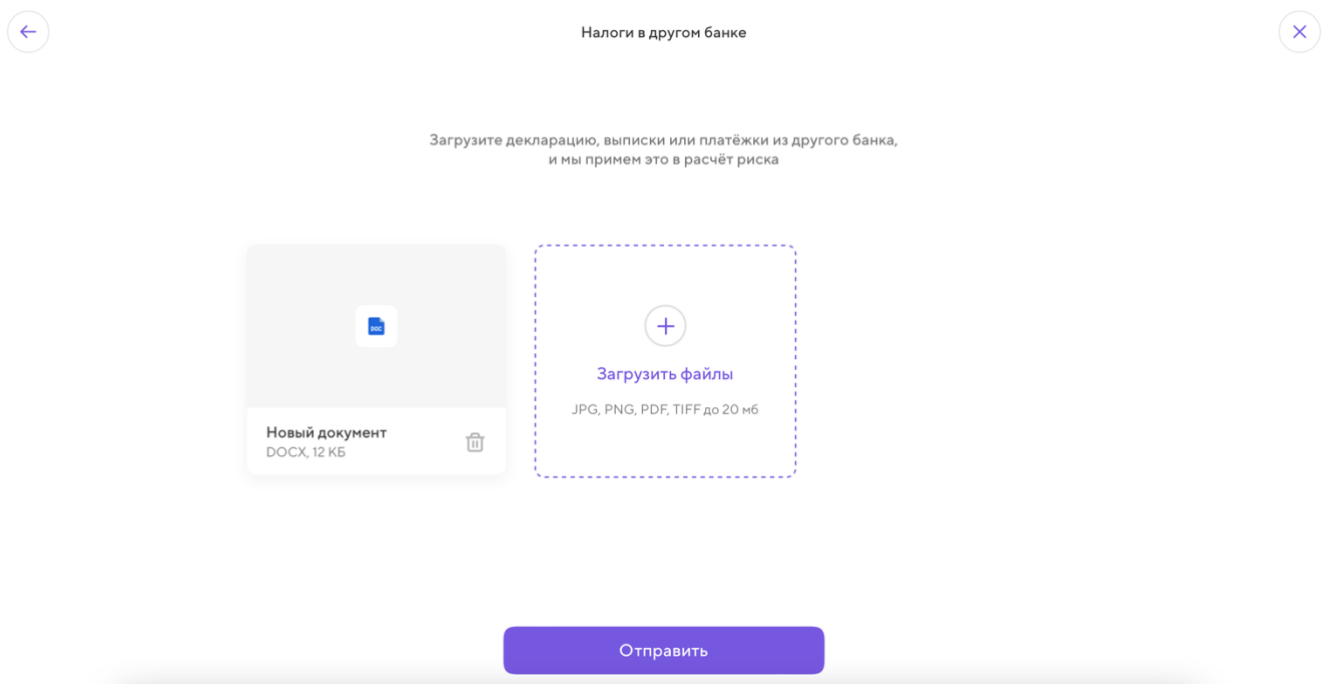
Налоги в другом банке

Загрузите декларацию, выписки или платёжки из другого банка, и мы примем это в расчёт риска

DOC

Новый документ
DOCX, 12 КБ

Загрузить файлы
JPG, PNG, PDF, TIFF до 20 мб

Отправить